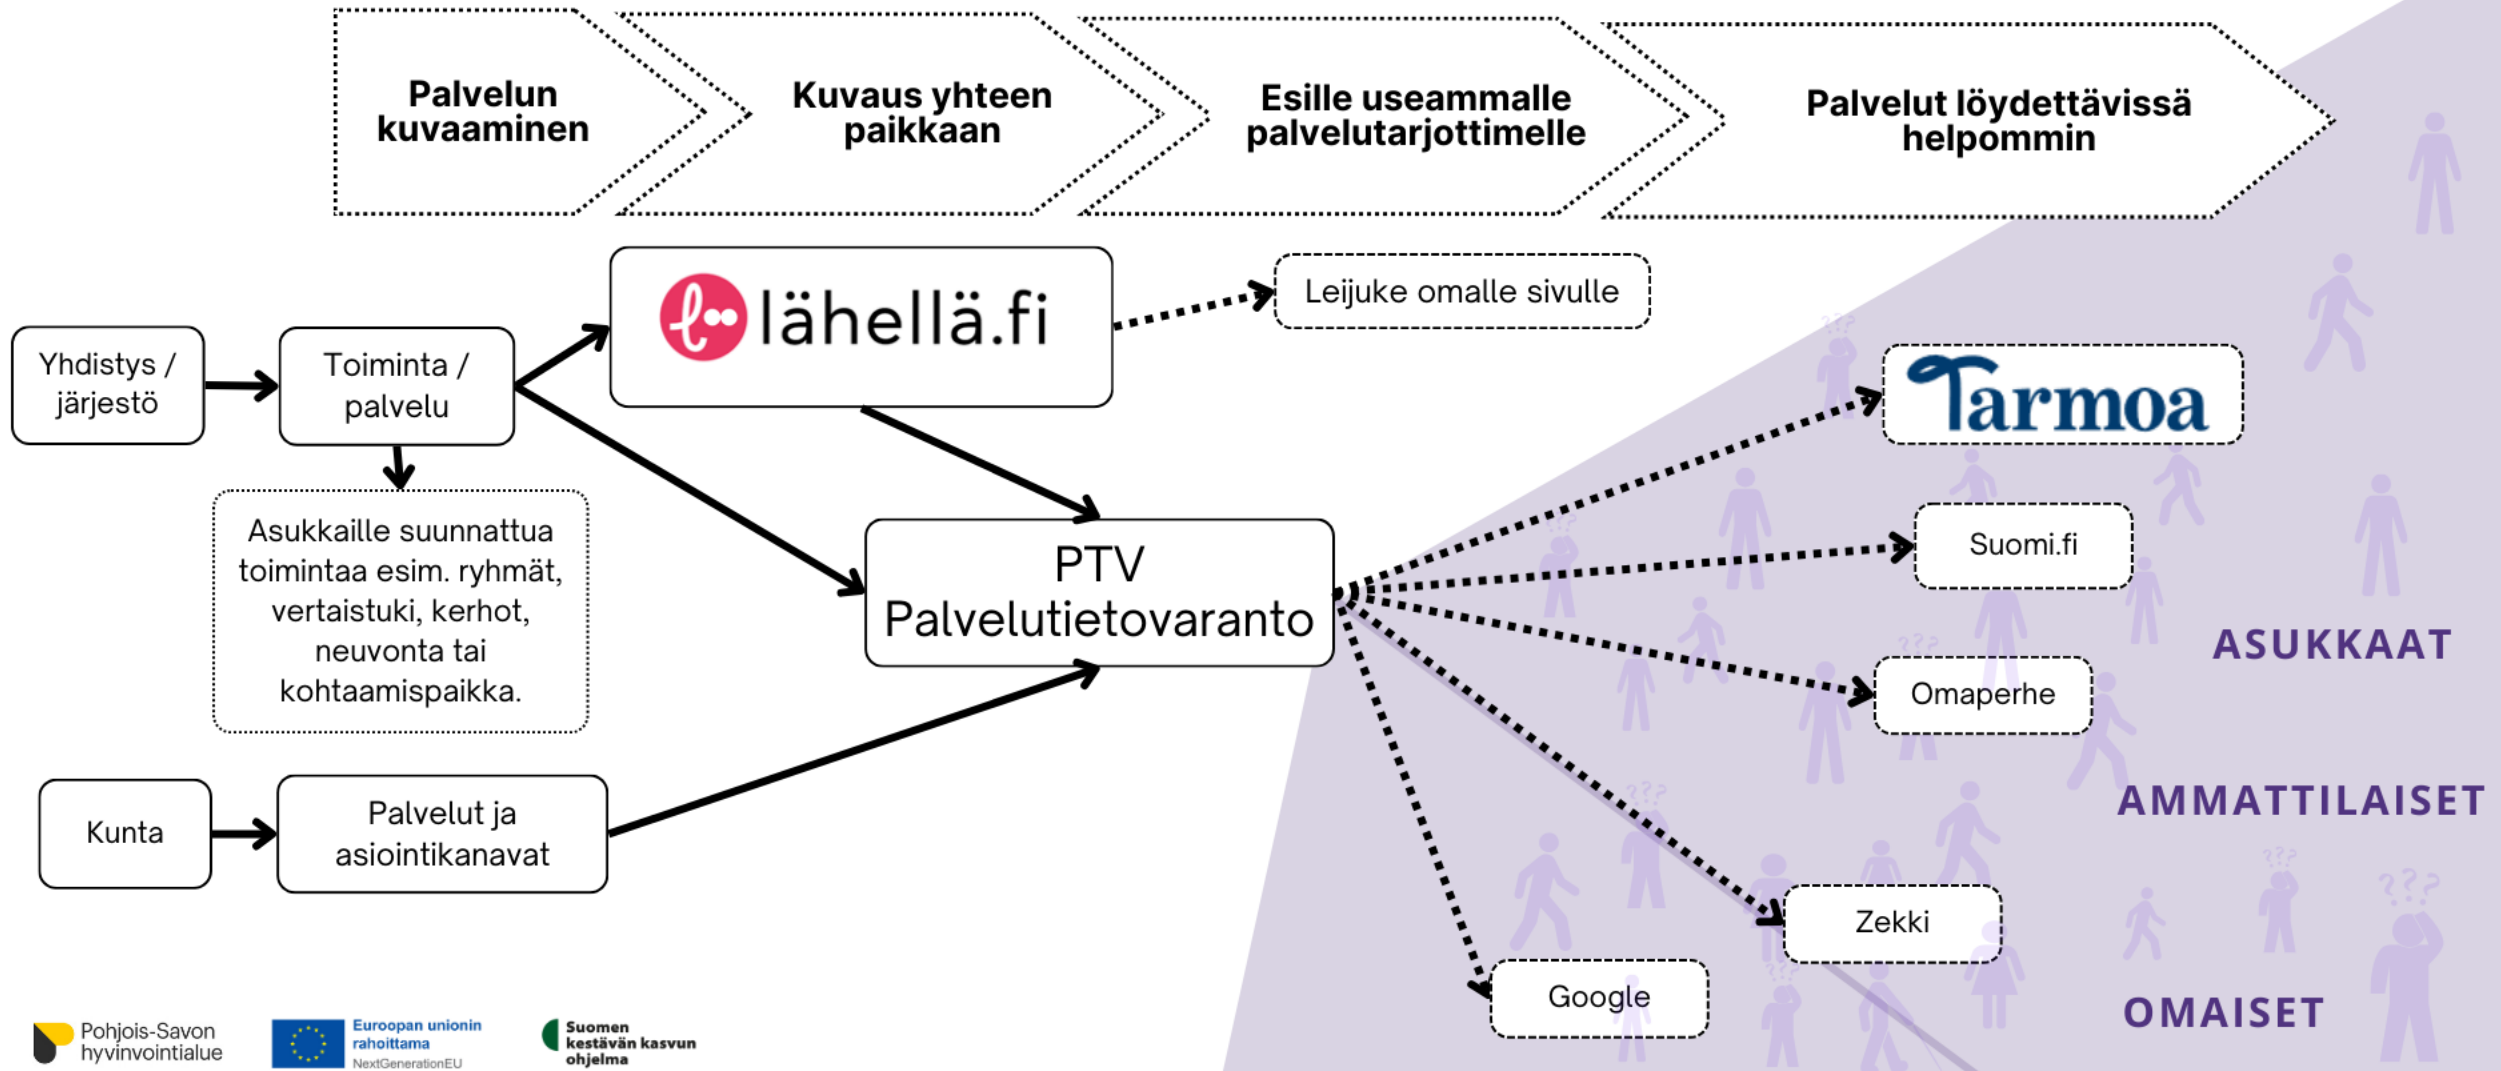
Palvelun kuvaaminen

Kuvaus yhteen paikkaan

Esille useammalle palvelutarjottimelle

Palvelut löydettävissä helpommin

Yhdistys / järjestö

Toiminta / palvelu

lähellä.fi

Leijuke omalle sivulle

Tarmoa

Asukkaille suunnattua toimintaa esim. ryhmät, vertaistuki, kerhot, neuvonta tai kohtaamispaikka.

PTV Palvelutietovaranto

Suomi.fi

ASUKKAAT

Omaperhe

Kunta

Palvelut ja asiointikanavat

AMMATTILAISET

Zekki

Google

OMAISET

Pohjois-Savon hyvinvointialue

Euroopan unionin rahoittama NextGenerationEU

Suomen kestävän kasvun ohjelma